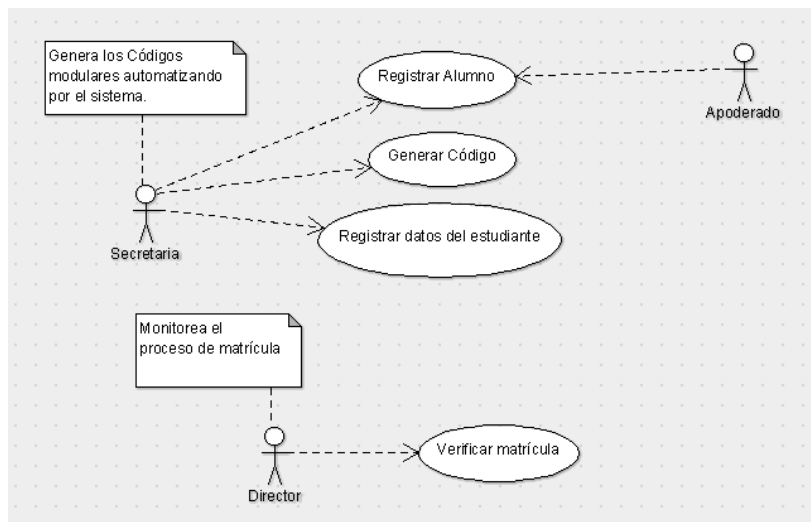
Genera los Códigos modulares automatizando por el sistema.

Registrar Alumno

Apoderado

Generar Código

Secretaria

Registrar datos del estudiante

Monitorea el proceso de matrícula

Verificar matrícula

Director